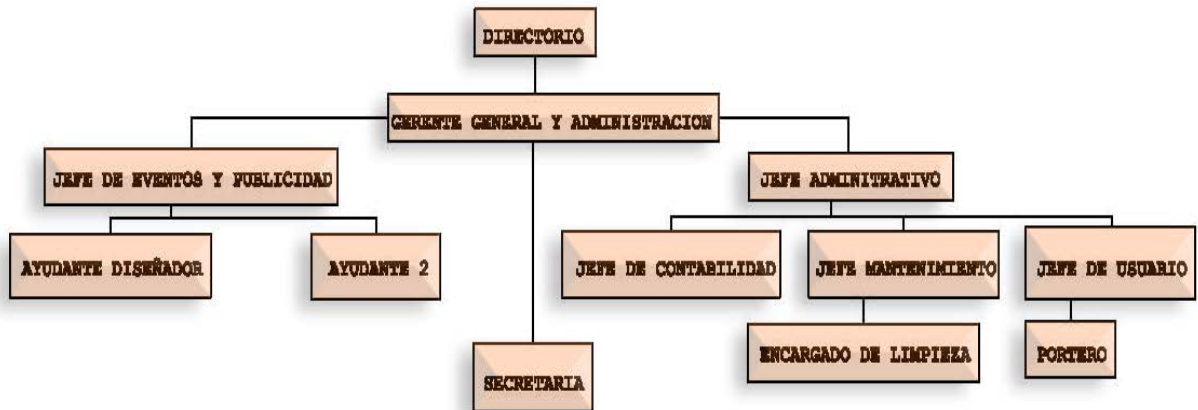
DIRECTORIO

GERENTE GENERAL Y ADMINISTRACION

JEFE DE EVENTOS Y PUBLICIDAD

JEFE ADMINITRATIVO

AYUDANTE DISEÑADOR

AYUDANTE 2

JEFE DE CONTABILIDAD

JEFE MANTENIMIENTO

JEFE DE USUARIO

ENCARGADO DE LIMPIEZA

PORTERO

SECRETARIA